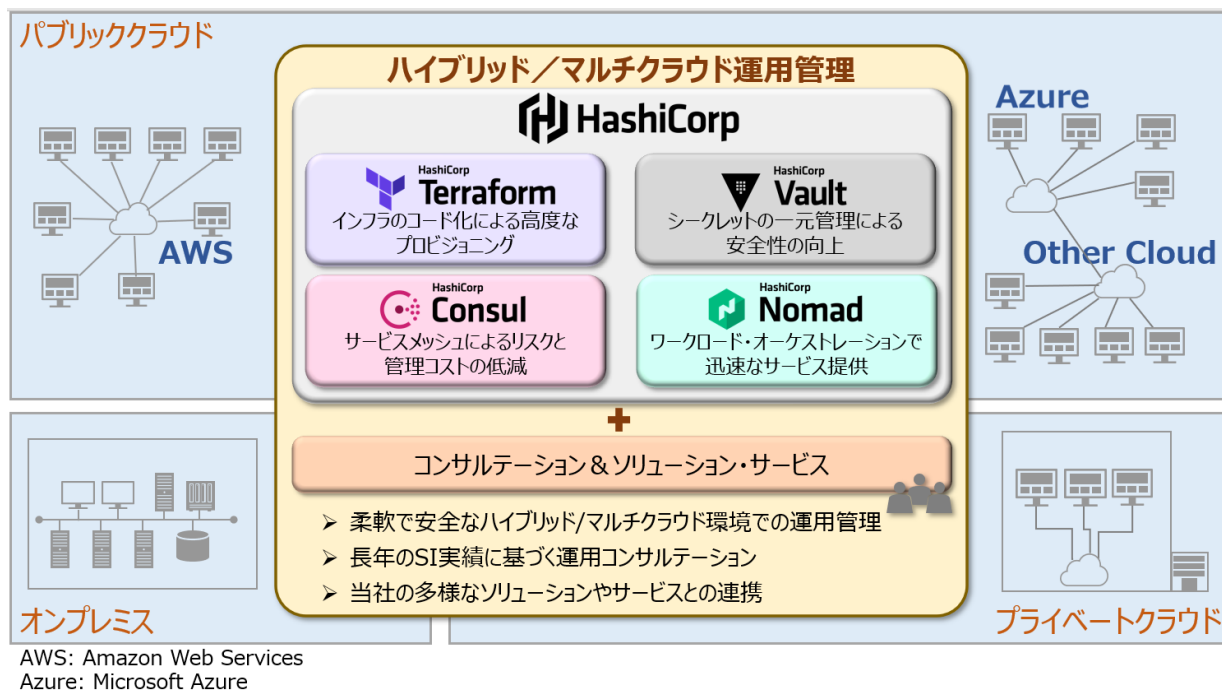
パブリッククラウド

AWS

ハイブリッド／マルチクラウド運用管理

HashiCorp

HashiCorp
Terraform
インフラのコード化による高度なプロビジョニング

HashiCorp
Vault
シークレットの一元管理による安全性の向上

HashiCorp
Consul
サービスメッシュによるリスクと管理コストの低減

HashiCorp
Nomad
ワークロード・オーケストレーションで迅速なサービス提供

+

コンサルテーション＆ソリューション・サービス

➢ 柔軟で安全なハイブリッド/マルチクラウド環境での運用管理
➢ 長年のSI実績に基づく運用コンサルテーション
➢ 当社の多様なソリューションやサービスとの連携

Azure

Other Cloud

オンプレミス

プライベートクラウド

AWS: Amazon Web Services
Azure: Microsoft Azure